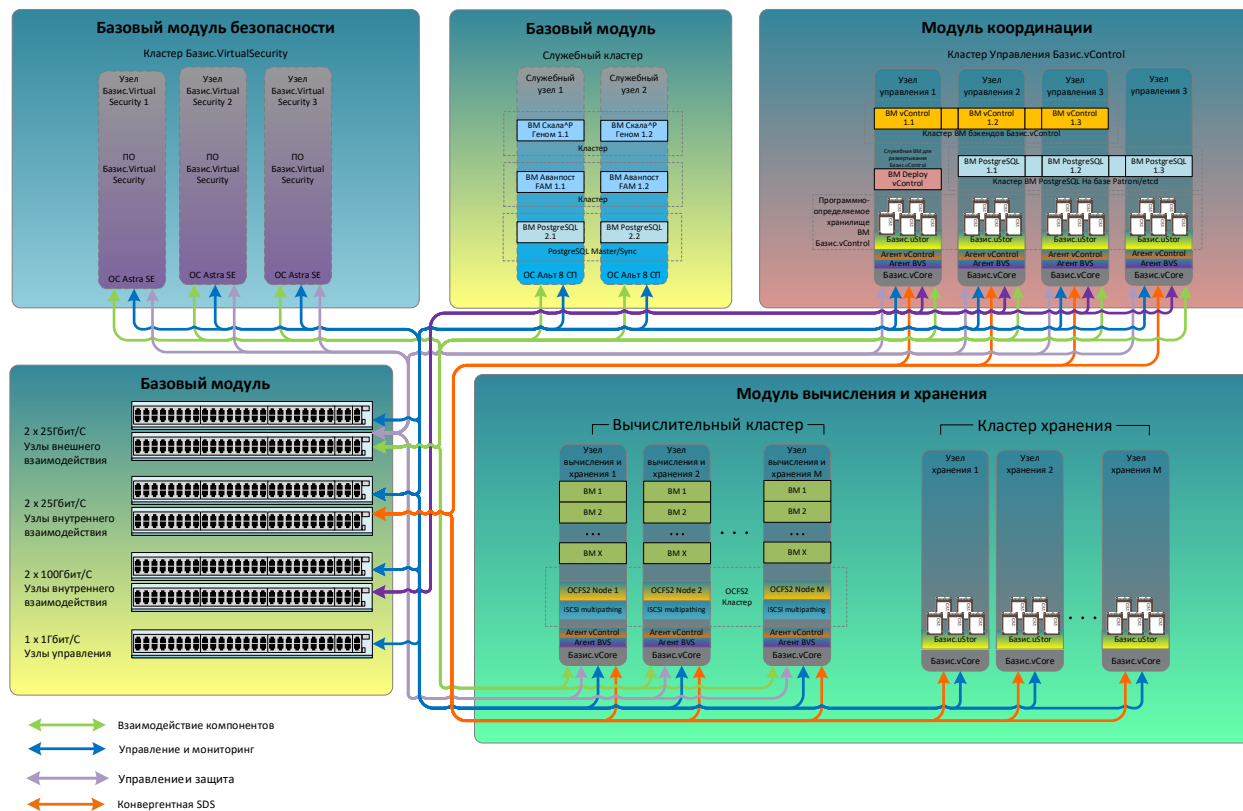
Базовый модуль безопасности

Кластер Базис.VirtualSecurity

Узел Базис.Virtual Security 1

ПО Базис.Virtual Security

ОС Astra SE

Узел Базис.Virtual Security 2

ПО Базис.Virtual Security

ОС Astra SE

Узел Базис.Virtual Security 3

ПО Базис.Virtual Security

ОС Astra SE

Базовый модуль

Служебный кластер

Служебный узел 1

Служебный узел 2

ВМ Скала^Р Геном 1.1

ВМ Скала^Р Геном 1.2

Кластер

ВМ Аванпост FAM 1.1

ВМ Аванпост FAM 1.2

Кластер

ВМ PostgreSQL 2.1

ВМ PostgreSQL 2.2

PostgreSQL Master/Sync

ОС Альт 8 СП

ОС Альт 8 СП

Модуль координации

Кластер Управления Базис.vControl

Узел управления 1

Узел управления 2

Узел управления 3

Узел управления 3

ВМ vControl 1.1

ВМ vControl 1.2

ВМ vControl 1.3

Кластер ВМ бэкендов Базис.vControl

Служебная ВМ для развертывания Базис.vControl

ВМ Deploy vControl

ВМ PostgreSQL 1.1

ВМ PostgreSQL 1.2

ВМ PostgreSQL 1.3

Кластер ВМ PostgreSQL На базе Patroni/etcd

Программно-определяемое хранилище ВМ Базис.vControl

Базис.uStor

Базис.uStor

Базис.uStor

Базис.uStor

Агент vControl

Агент BVS

Базис.vCore

Агент vControl

Агент BVS

Базис.vCore

Агент vControl

Агент BVS

Базис.vCore

Агент vControl

Агент BVS

Базис.vCore

Базовый модуль

2 x 25Гбит/С Узлы внешнего взаимодействия

2 x 25Гбит/С Узлы внутреннего взаимодействия

2 x 100Гбит/С Узлы внутреннего взаимодействия

1 x 1Гбит/С Узлы управления

Модуль вычисления и хранения

Вычислительный кластер

Кластер хранения

Узел вычисления и хранения 1

Узел вычисления и хранения 2

Узел вычисления и хранения M

ВМ 1

ВМ 2

...

ВМ X

ВМ 1

ВМ 2

...

ВМ X

ВМ 1

ВМ 2

ВМ X

. . .

OCFS2 Node 1

OCFS2 Node 2

OCFS2 Кластер

OCFS2 Node M

iSCSI multipathing

iSCSI multipathing

iSCSI multipathing

Агент vControl

Агент BVS

Базис.vCore

Агент vControl

Агент BVS

Базис.vCore

Агент vControl

Агент BVS

Базис.vCore

Узел хранения 1

Узел хранения 2

Узел хранения M

Базис.uStor

Базис.vCore

Базис.uStor

Базис.vCore

. . .

Базис.uStor

Базис.vCore

Взаимодействие компонентов

Управление и мониторинг

Управлениеи защита

Конвергентная SDS